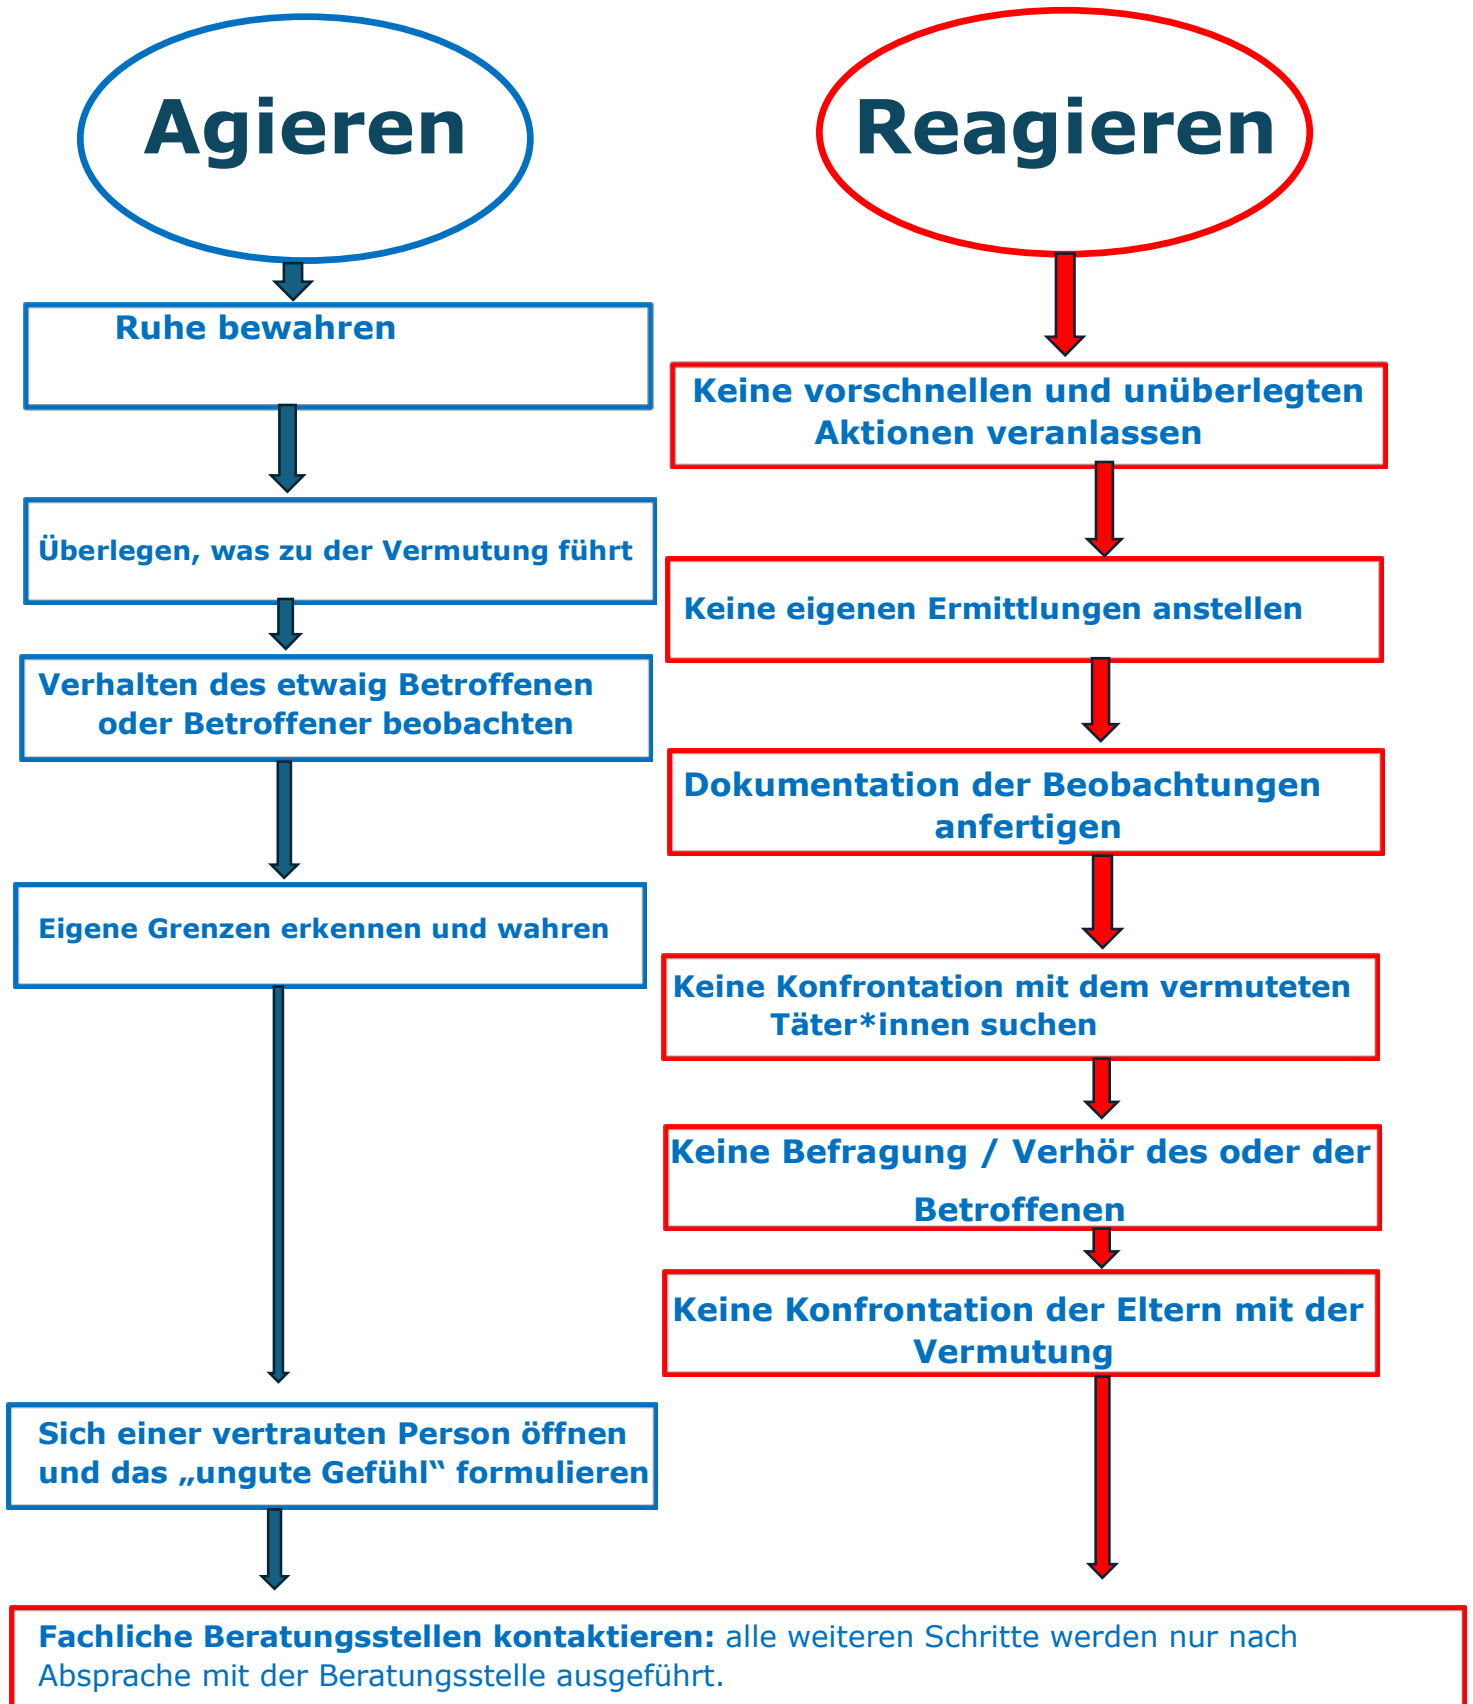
Agieren

Ruhe bewahren

Überlegen, was zu der Vermutung führt

Verhalten des etwaig Betroffenen oder Betroffener beobachten

Eigene Grenzen erkennen und wahren

Sich einer vertrauten Person öffnen und das „ungute Gefühl“ formulieren

Reagieren

Keine vorschnellen und unüberlegten Aktionen veranlassen

Keine eigenen Ermittlungen anstellen

Dokumentation der Beobachtungen anfertigen

Keine Konfrontation mit dem vermuteten Täter*innen suchen

Keine Befragung / Verhör des oder der Betroffenen

Keine Konfrontation der Eltern mit der Vermutung

Fachliche Beratungsstellen kontaktieren: alle weiteren Schritte werden nur nach Absprache mit der Beratungsstelle ausgeführt.